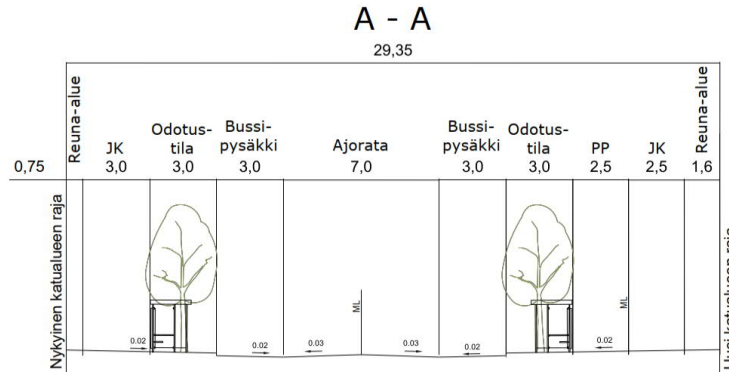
A - A

29,35

0,75

Reuna-alue

JK
3,0

Odotus-
tila
3,0

Bussi-
pysäkki
3,0

Ajorata
7,0

Bussi-
pysäkki
3,0

Odotus-
tila
3,0

PP
2,5

JK
2,5

Reuna-alue
1,6

Nykyinen katualueen raja

Uusi katualueen raja

ML

ML

0.02

0.02

0.03

0.03

0.02

0.02